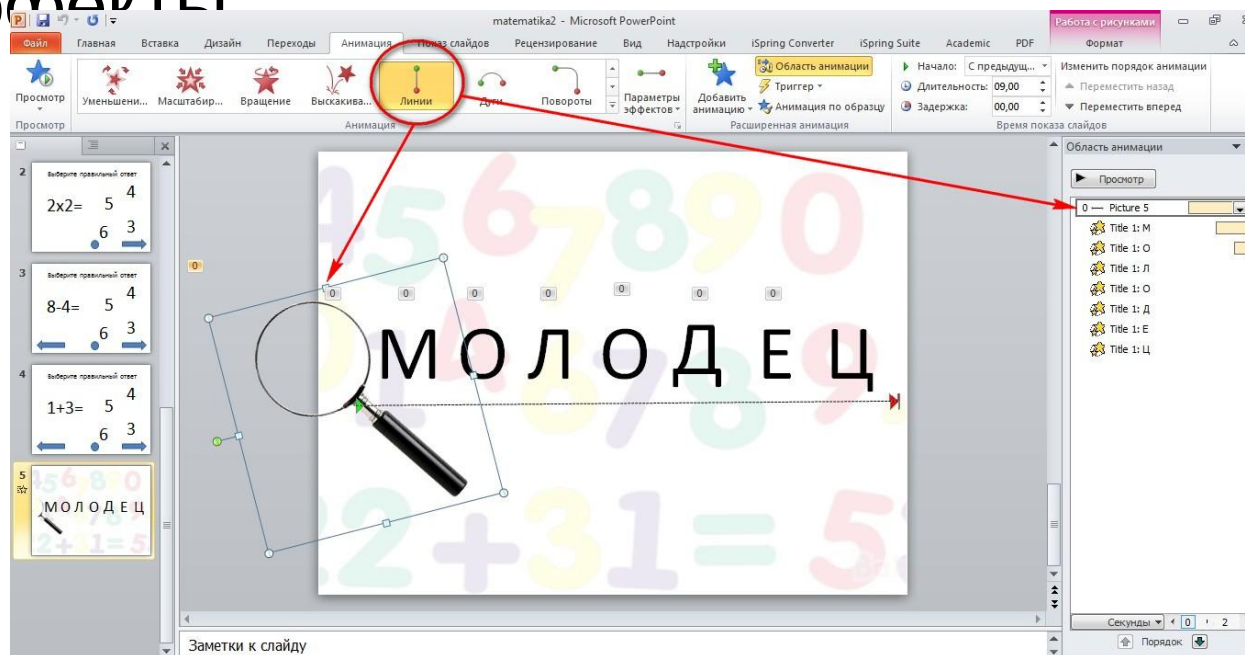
matematika2 - Microsoft PowerPoint

Работа с рисунками

Файл Главная Вставка Дизайн Переходы Анимация Показ слайдов Рецензирование Вид Надстройки iSpring Converter iSpring Suite Academic PDF Формат

Просмотр Уменьшени... Масштабир... Вращение Выскакива... Линии Дуги Повороты Параметры эффектов Добавить анимацию Область анимации Триггер Анимация по образцу Начало: С предыдущ... Длительность: 09,00 Задержка: 00,00 Изменить порядок анимации Переместить назад Переместить вперед

Просмотр Анимация Расширенная анимация Время показа слайдов

2 Выберите правильный ответ $2x2=$ 5 4 6 3

3 Выберите правильный ответ $8-4=$ 5 4 6 3

4 Выберите правильный ответ $1+3=$ 5 4 6 3

5 МОЛОДЕЦ

0

0 0 0 0 0 0 0

МОЛОДЕЦ

Область анимации

Просмотр

0 — Picture 5
Title 1: М
Title 1: О
Title 1: Л
Title 1: О
Title 1: Д
Title 1: Е
Title 1: Ц

Секунды 0 2

Порядок

Заметки к слайду